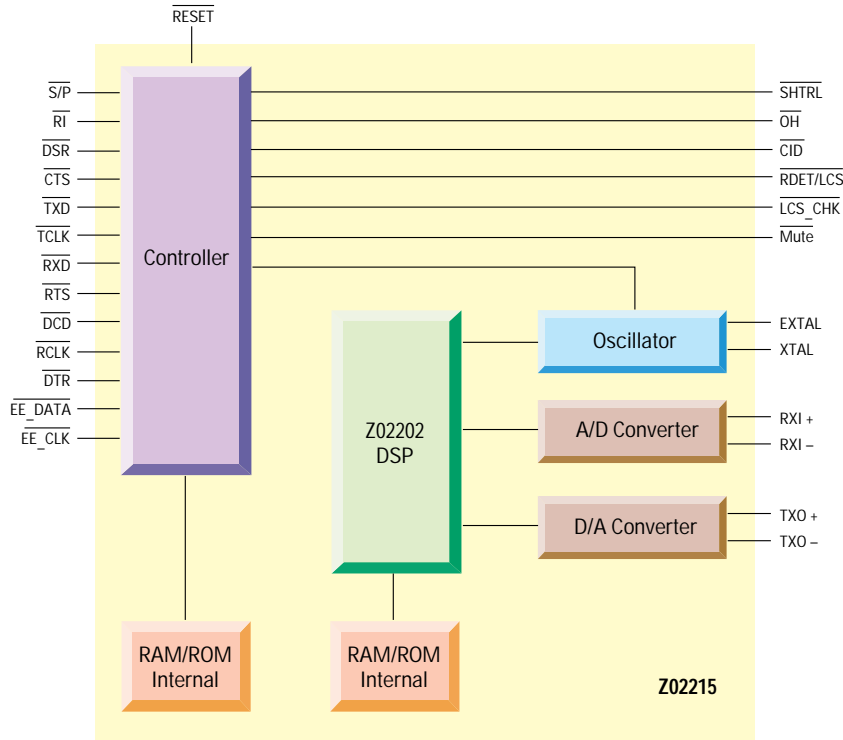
$\overline{RESET}$

$\overline{S/P}$
$\overline{RI}$
$\overline{DSR}$
$\overline{CTS}$
$\overline{TXD}$
$\overline{TCLK}$
$\overline{RXD}$
$\overline{RTS}$
$\overline{DCD}$
$\overline{RCLK}$
$\overline{DTR}$
$\overline{EE\_DATA}$
$\overline{EE\_CLK}$

Controller

$\overline{SHTRL}$
$\overline{OH}$
$\overline{CID}$
$\overline{RDET/LCS}$
$\overline{LCS\_CHK}$
$\overline{Mute}$

Oscillator

EXTAL
XTAL

Z02202
DSP

A/D Converter

RXI +
RXI –

D/A Converter

TXO +
TXO –

RAM/ROM
Internal

RAM/ROM
Internal

Z02215